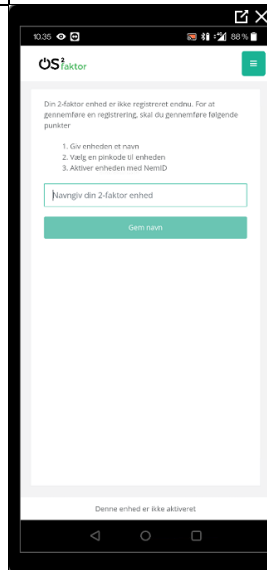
10:35

88%

OS² faktor

Din 2-faktor enhed er ikke registreret endnu. For at gennemføre en registrering, skal du gennemføre følgende punkter

1. Giv enheden et navn
2. Vælg en pinkode til enheden
3. Aktiver enheden med NemID

Navngiv din 2-faktor enhed

Gem navn

Denne enhed er ikke aktiveret